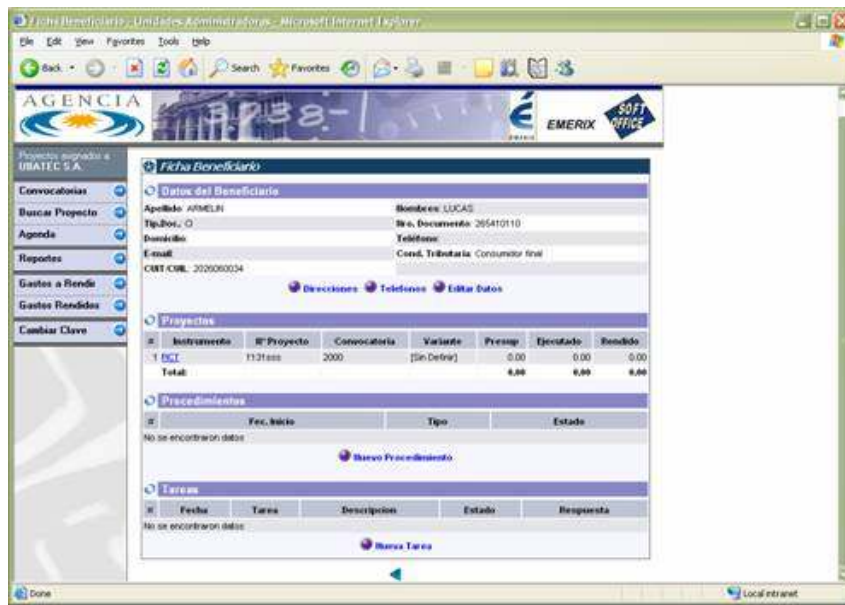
Ficha Beneficiario - Unidades Administradoras - Microsoft Internet Explorer

File Edit View Favorites Tools Help

Back Search Favorites

AGENCIA

EMERIX SOFT OFFICE

Proyectos asignados a UBATEC S.A.

Convocatorias
Buscar Proyecto
Agenda
Reportes
Gastos a Rendir
Gastos Rendidos
Cambiar Clave

Ficha Beneficiario

Datos del Beneficiario

| | |
|---|---|
| Apellido: ARMELIN | Nombres: LUCAS |
| Tip.Doc.: O | Nro. Documento: 265410110 |
| Domicilio: | Telefono: |
| E-mail: | Cond. Tributaria: Consumidor final |
| CUIT/CUIL: 2026060034 | |

Direcciones Telefonos Editar Datos

Proyectos

| # | Instrumento | N° Proyecto | Convocatoria | Variante | Presup | Ejecutado | Rendido |
|---|---|---|---|---|---|---|---|
| 1 | PICT | 1131sss | 2000 | [Sin Definir] | 0.00 | 0.00 | 0.00 |
| | Total: | | | | 0.00 | 0.00 | 0.00 |

Procedimientos

| # | Fec. Inicio | Tipo | Estado |
|---|---|---|---|

No se encontraron datos

Nuevo Procedimiento

Tareas

| # | Fecha | Tarea | Descripcion | Estado | Respuesta |
|---|---|---|---|---|---|

No se encontraron datos

Nueva Tarea

Done

Local intranet